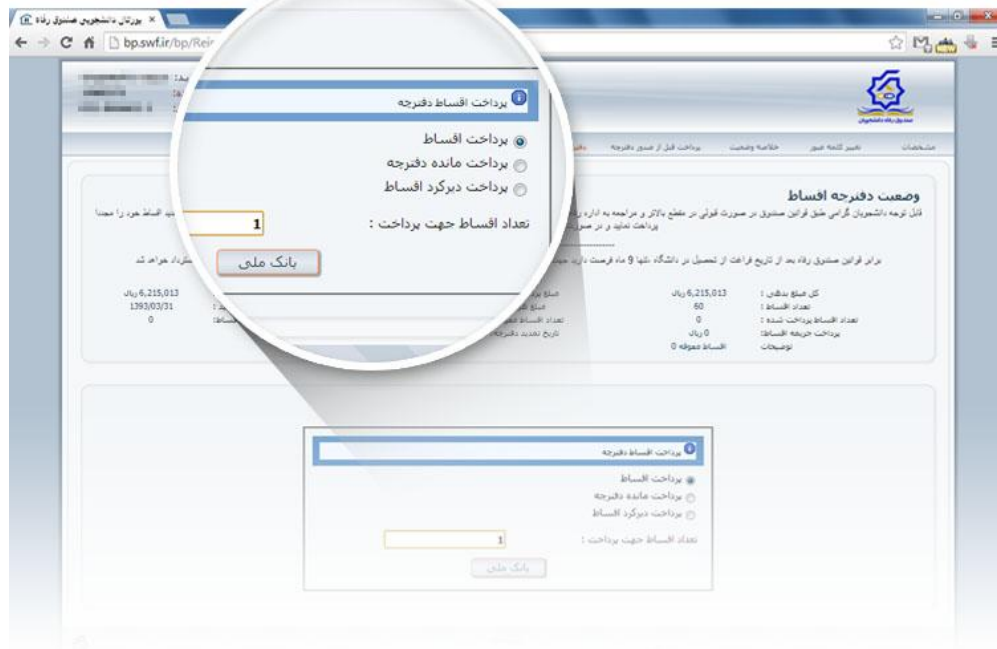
پورتال دانشجویی صندوق رفاه ×
bp.swf.ir/bp/Rei

پرداخت اقساط دفترچه
پرداخت اقساط
پرداخت مانده دفترچه
پرداخت دیرکرد اقساط
تعداد اقساط جهت پرداخت : 1
بانک ملی

مشخصات
تغییر کلمه عبور
خلاصه وضعیت
پرداخت قبل از صدور دفترچه

وضعیت دفترچه اقساط
قابل توجه دانشجویان گرامی طبق قوانین صندوق در صورت قبولی در مقطع بالاتر و مراجعه به اداره رفاه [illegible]
پرداخت نمایید و در صورت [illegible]
برابر قوانین صندوق رفاه بعد از تاریخ فراغت از تحصیل در دانشگاه شما 9 ماه فرصت دارید جهت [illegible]

کل مبلغ بدهی : 6,215,013 ریال
تعداد اقساط : 60
تعداد اقساط پرداخت شده : 0
پرداخت جریمه اقساط: 0 ریال
توضیحات اقساط معوقه 0

6,215,013 ریال
1393/03/31
0

پرداخت اقساط دفترچه
پرداخت اقساط
پرداخت مانده دفترچه
پرداخت دیرکرد اقساط
تعداد اقساط جهت پرداخت : 1
بانک ملی